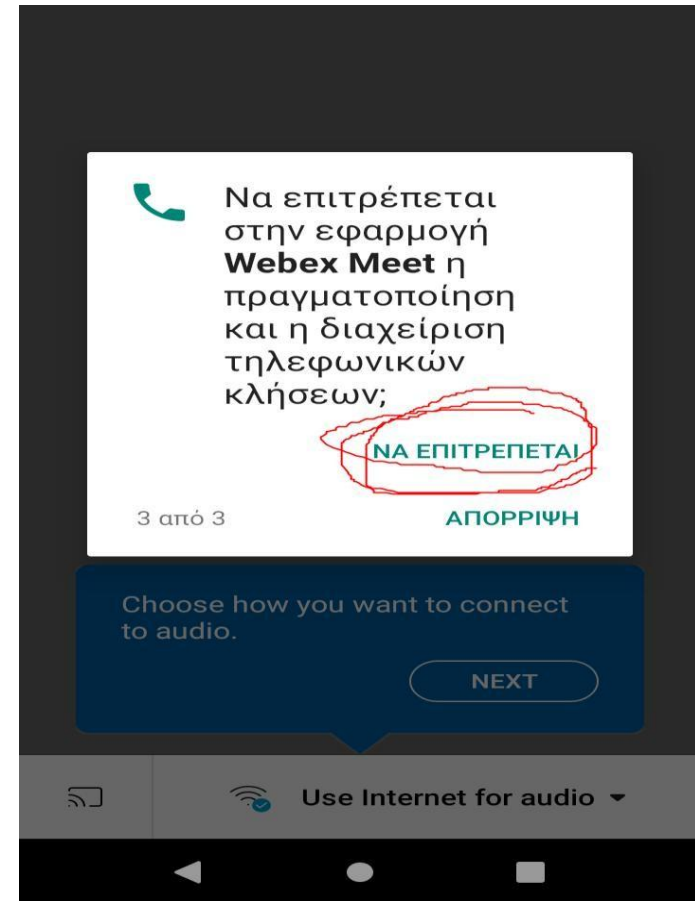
Να επιτρέπεται στην εφαρμογή **Webex Meet** η πραγματοποίηση και η διαχείριση τηλεφωνικών κλήσεων;

ΝΑ ΕΠΙΤΡΕΠΕΤΑΙ

3 από 3

ΑΠΟΡΡΙΨΗ

Choose how you want to connect to audio.

NEXT

Use Internet for audio